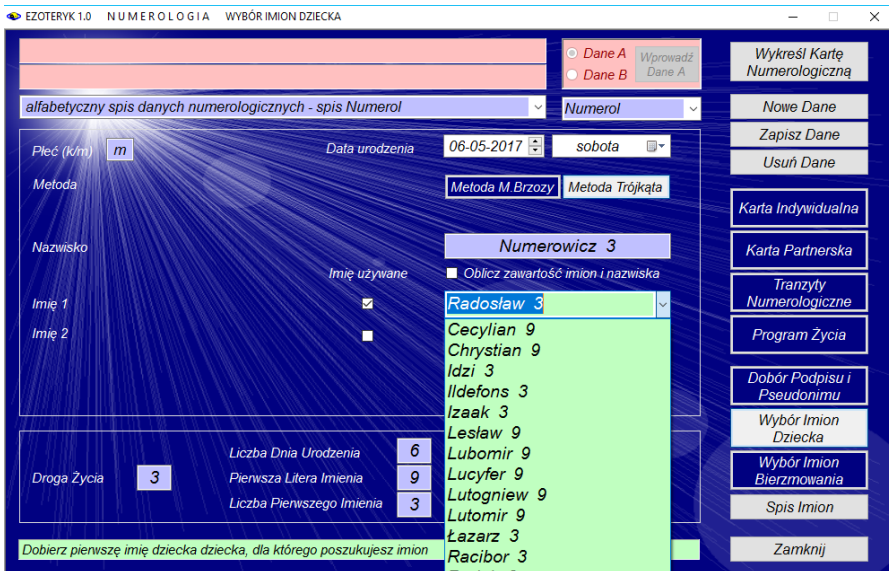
EZOTERYK 1.0 N U M E R O L O G I A WYBÓR IMION DZIECKA

Dane A
Dane B
Wprowadź Dane A
Wykreśl Kartę Numerologiczną

alfabetyczny spis danych numerologicznych - spis Numerol
Numerol
Nowe Dane
Zapisz Dane
Usuń Dane

Płeć (k/m) m
Data urodzenia 06-05-2017 sobota
Metoda
Metoda M.Brzozy
Metoda Trójkąta
Karta Indywidualna
Nazwisko
Numerowicz 3
Karta Partnerska
Imię używane
Oblicz zawartość imion i nazwiska
Tranzyty Numerologiczne
Imię 1
Radosław 3
Imię 2
Program Życia
Cecylian 9
Chrystian 9
Idzi 3
Ildefons 3
Izaak 3
Lesław 9
Lubomir 9
Lucyfer 9
Lutogniew 9
Lutomir 9
Łazarz 3
Racibor 3
Dobór Podpisu i Pseudonimu
Wybór Imion Dziecka
Wybór Imion Bierzmowania
Spis Imion
Zamknij

Droga Życia 3
Liczba Dnia Urodzenia 6
Pierwsza Litera Imienia 9
Liczba Pierwszego Imienia 3

Dobierz pierwszę imię dziecka dziecka, dla którego poszukujesz imion